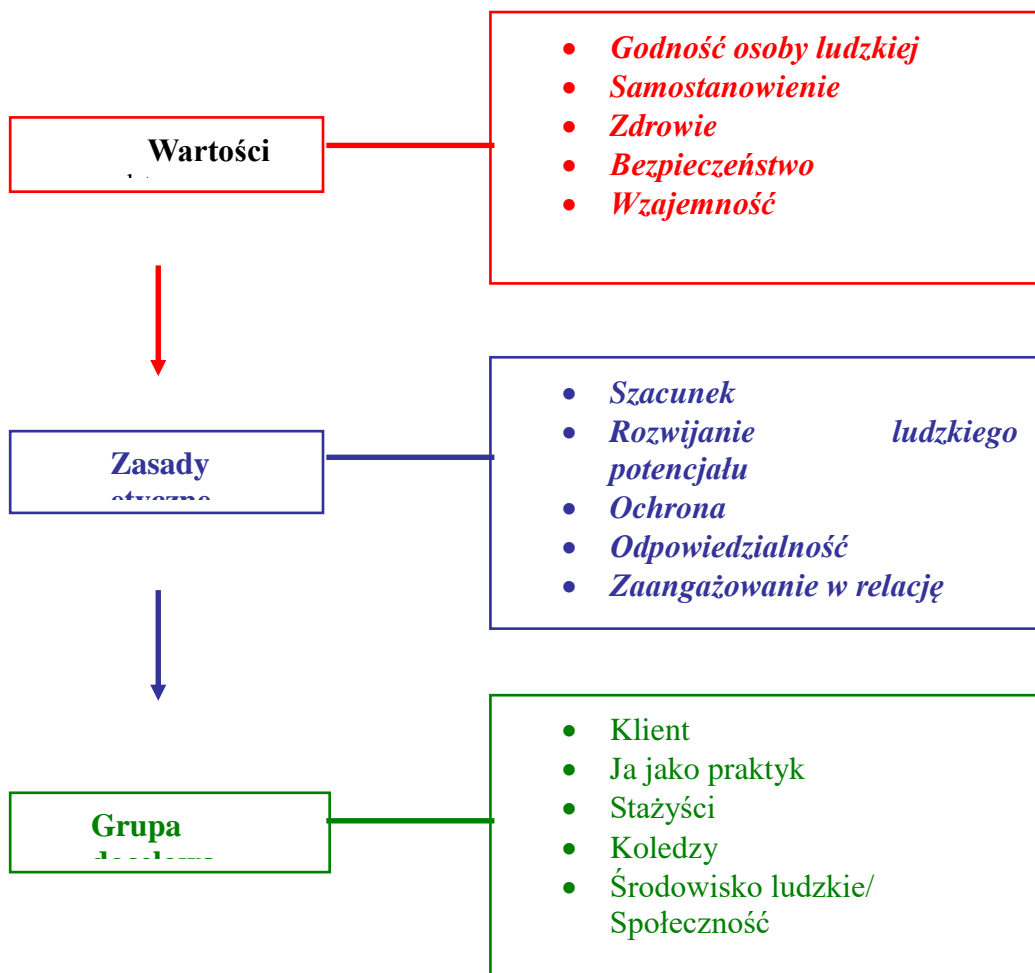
Wartości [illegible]

- Godność osoby ludzkiej
- Samostanowienie
- Zdrowie
- Bezpieczeństwo
- Wzajemność

Zasady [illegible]

- Szacunek
- Rozwijanie ludzkiego potencjału
- Ochrona
- Odpowiedzialność
- Zaangażowanie w relację

Grupa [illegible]

- Klient
- Ja jako praktyk
- Stażyści
- Koledzy
- Środowisko ludzkie/ Społeczność